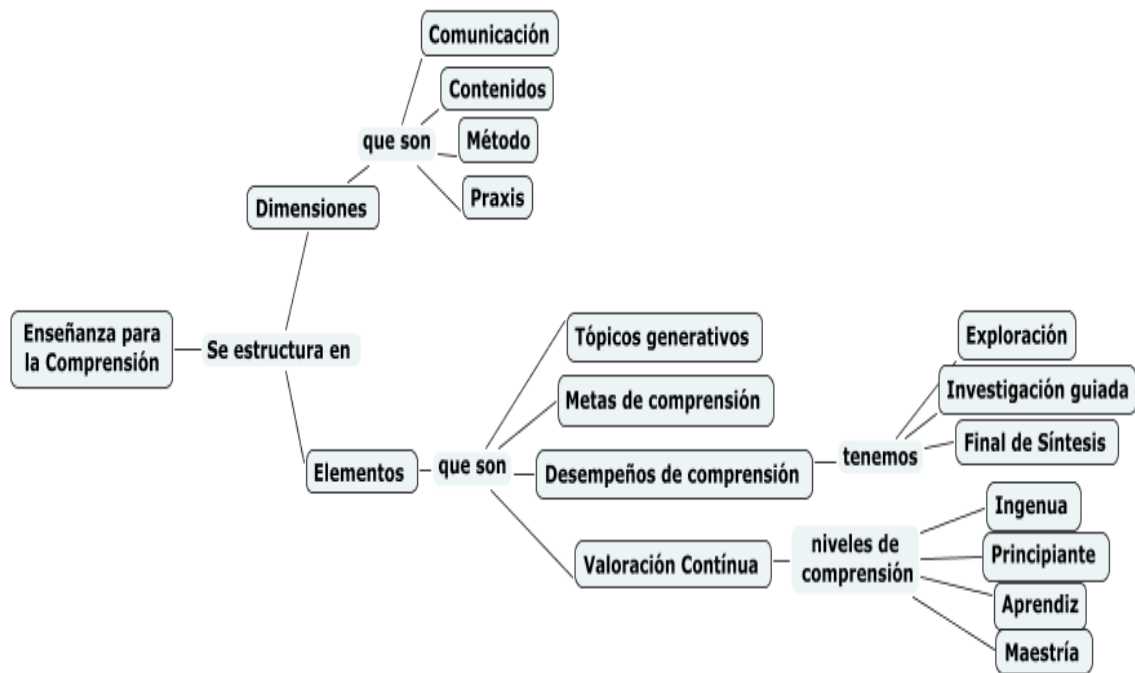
Enseñanza para la Comprensión

Se estructura en

Dimensiones

que son

Comunicación

Contenidos

Método

Praxis

Elementos

que son

Tópicos generativos

Metas de comprensión

Desempeños de comprensión

tenemos

Exploración

Investigación guiada

Final de Síntesis

Valoración Contínua

niveles de comprensión

Ingenua

Principiante

Aprendiz

Maestría